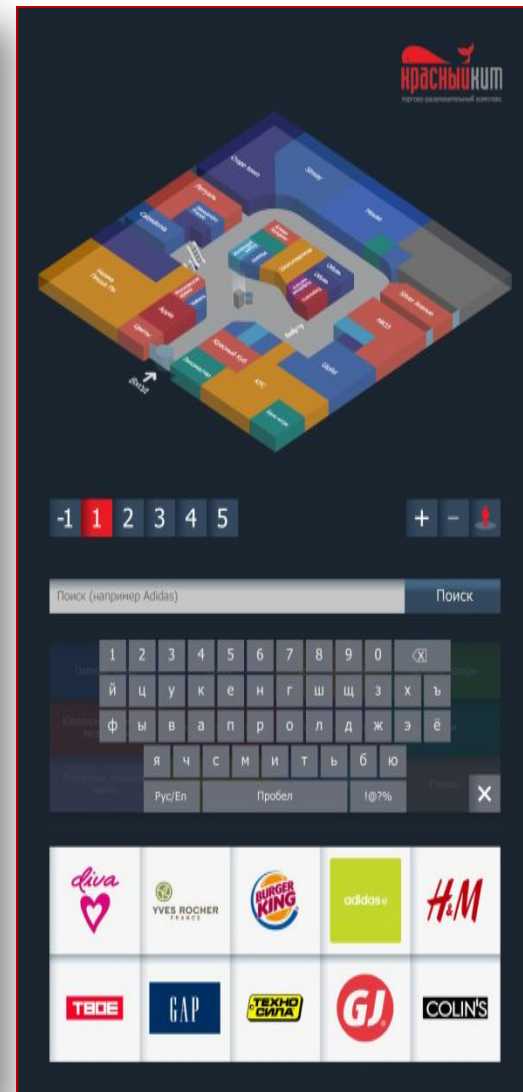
красныйкит
торгово-развлекательный комплекс

Спорт Мастер
Stradivarius
Gloria Jeans
Вход
Silver Screen
KFC
Додо

-1 1 2 3 4 5

+ −

Поиск (например Adidas)
Поиск

1 2 3 4 5 6 7 8 9 0 ⌫
й ц у к е н г ш щ з х ъ
ф ы в а п р о л д ж э ё
я ч с м и т ь б ю
Рус/En Пробел !@?%
✕

diva
YVES ROCHER FRANCE
BURGER KING
adidas
H&M
TBOE
GAP
ТЕХНО СИЛА
GJ
COLIN'S